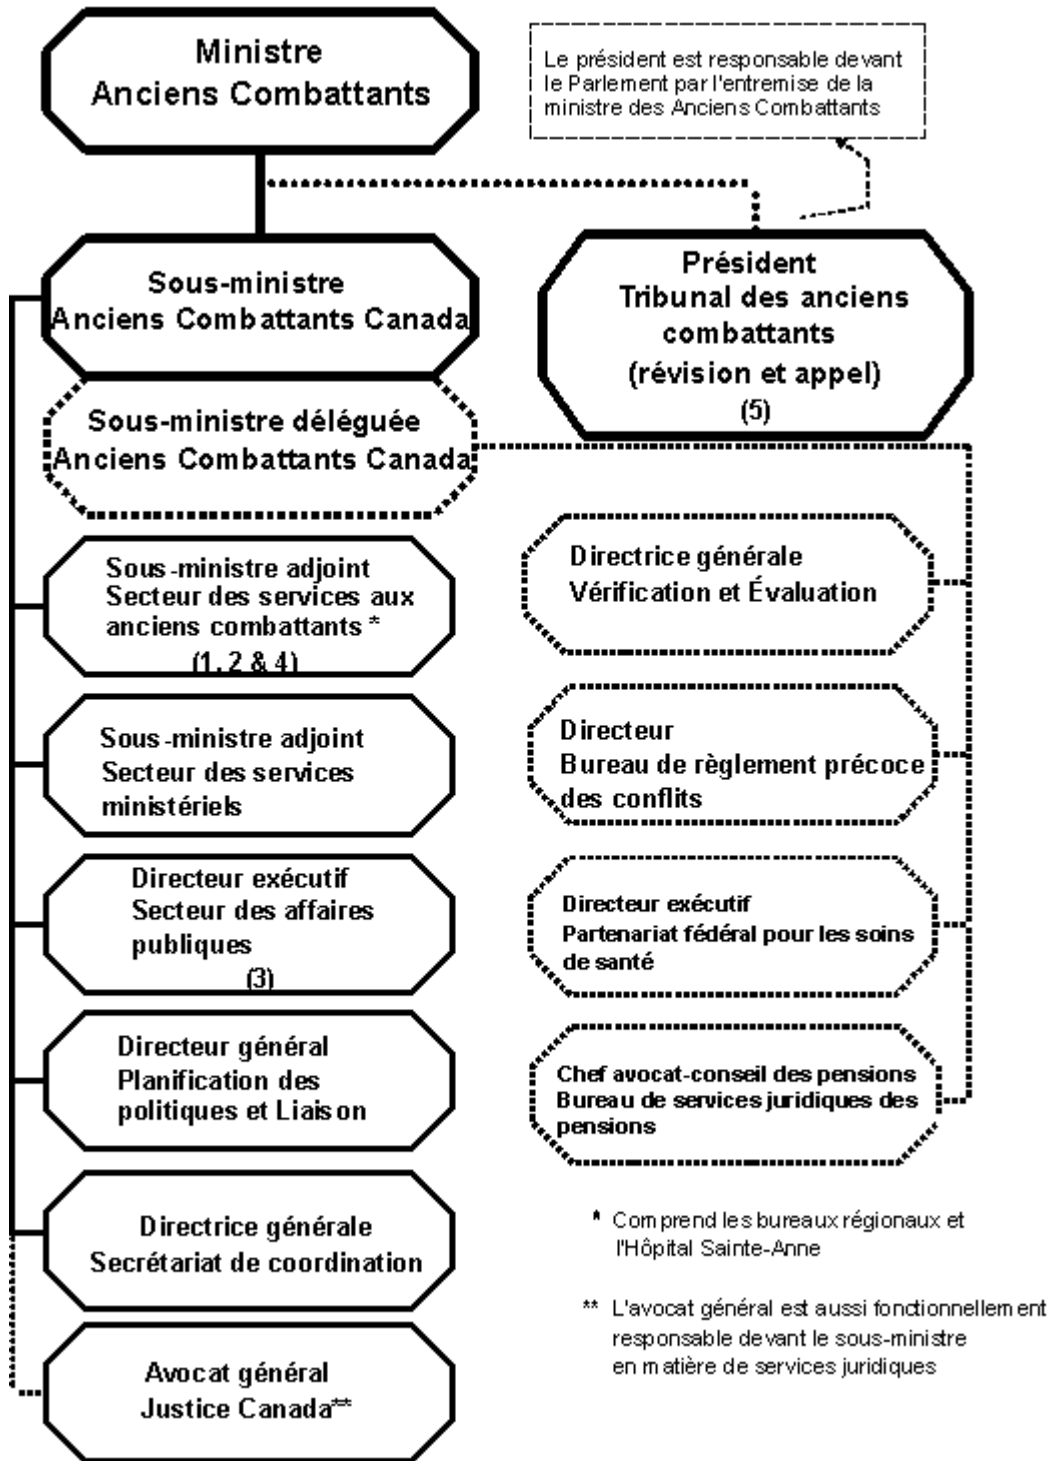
Ministre
Anciens Combattants

Le président est responsable devant le Parlement par l'entremise de la ministre des Anciens Combattants

Sous-ministre
Anciens Combattants Canada

Président
Tribunal des anciens combattants
(révision et appel)
(5)

Sous-ministre déléguée
Anciens Combattants Canada

Sous-ministre adjoint
Secteur des services aux anciens combattants *
(1, 2 & 4)

Sous-ministre adjoint
Secteur des services ministériels

Directeur exécutif
Secteur des affaires publiques
(3)

Directeur général
Planification des politiques et Liaison

Directrice générale
Secrétariat de coordination

Avocat général
Justice Canada**

Directrice générale
Vérification et Évaluation

Directeur
Bureau de règlement précoce des conflits

Directeur exécutif
Partenariat fédéral pour les soins de santé

Chef avocat-conseil des pensions
Bureau de services juridiques des pensions

* Comprend les bureaux régionaux et l'Hôpital Sainte-Anne

** L'avocat général est aussi fonctionnellement responsable devant le sous-ministre en matière de services juridiques